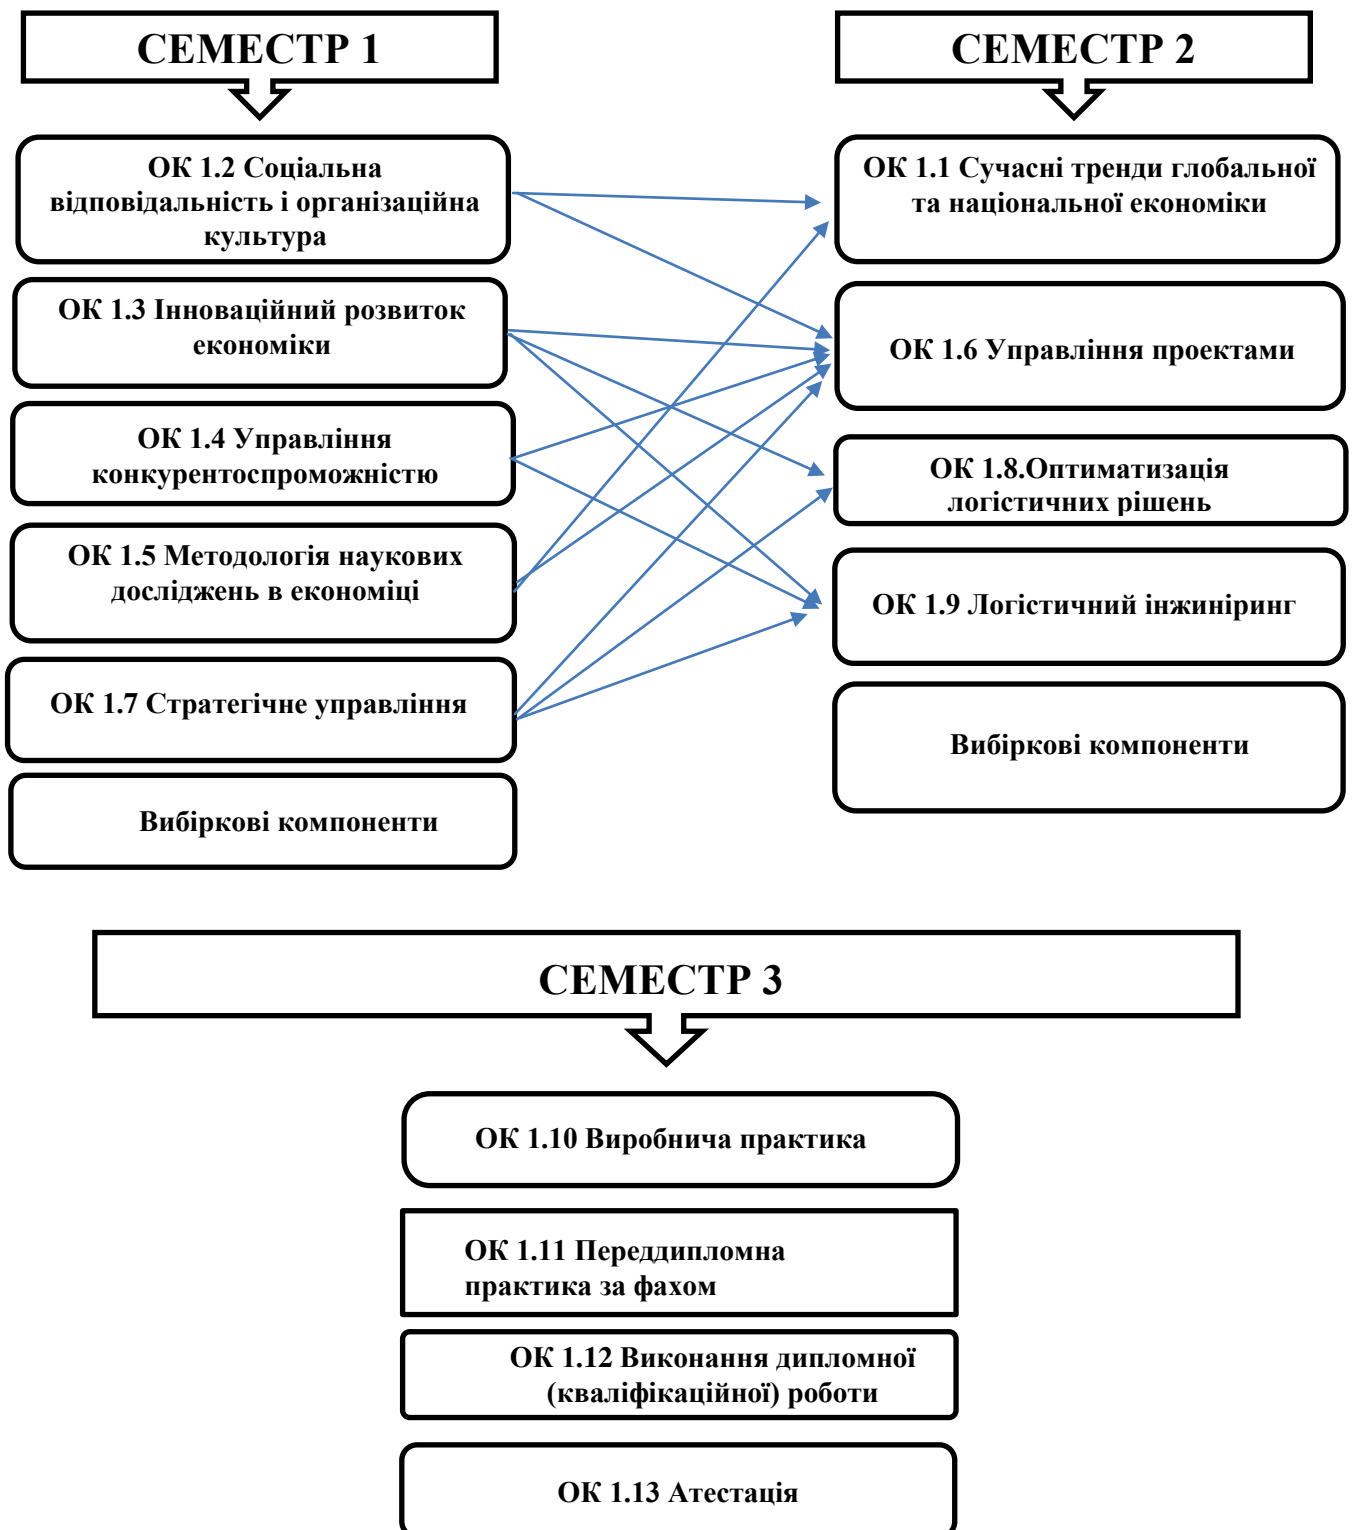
СЕМЕСТР 1

ОК 1.2 Соціальна відповідальність і організаційна культура

ОК 1.3 Інноваційний розвиток економіки

ОК 1.4 Управління конкурентоспроможністю

ОК 1.5 Методологія наукових досліджень в економіці

ОК 1.7 Стратегічне управління

Вибіркові компоненти

СЕМЕСТР 2

ОК 1.1 Сучасні тренди глобальної та національної економіки

ОК 1.6 Управління проектами

ОК 1.8.Оптиматизація логістичних рішень

ОК 1.9 Логістичний інжиніринг

Вибіркові компоненти

СЕМЕСТР 3

ОК 1.10 Виробнича практика

ОК 1.11 Переддипломна практика за фахом

ОК 1.12 Виконання дипломної (кваліфікаційної) роботи

ОК 1.13 Атестація